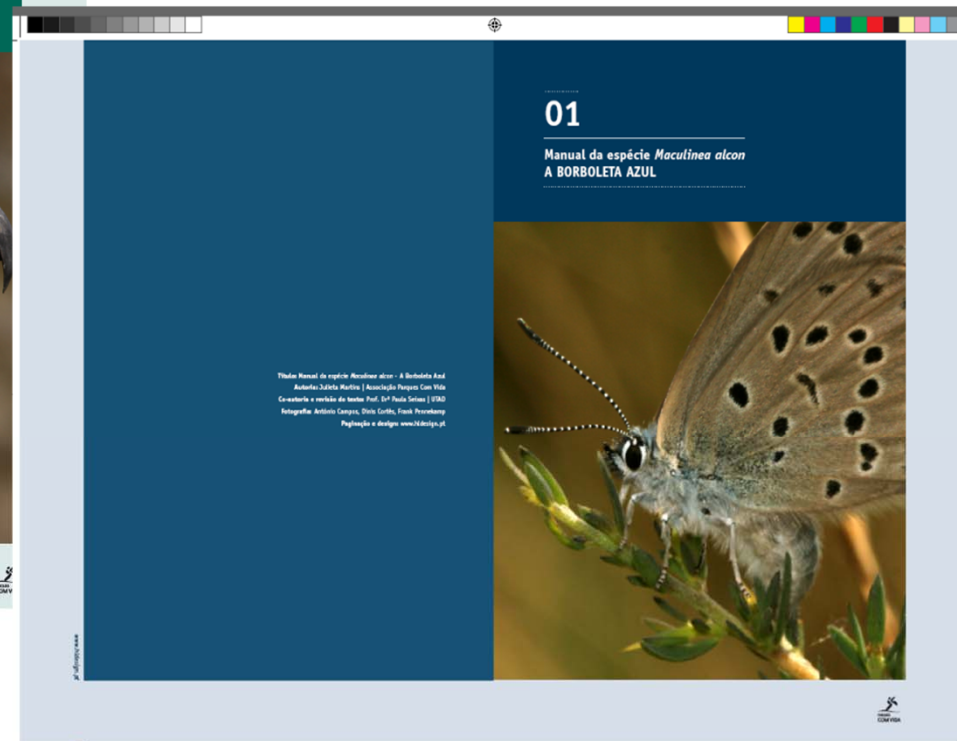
01

Manual da espécie *Maculinea alcon*
A BORBOLETA AZUL

Título: Manual da espécie Maculinea alcon - A Borboleta Azul
Autoria: Julieta Martins | Associação Parques Com Vida
Co-autoria e revisão de textos: Prof. Drª Paula Seixas | UTAD
Fotografia: António Campos, Dinis Cortês, Frank Pennekamp
Paginação e design: www.hidesign.pt

www.hidesign.pt

PARQUES COM VIDA